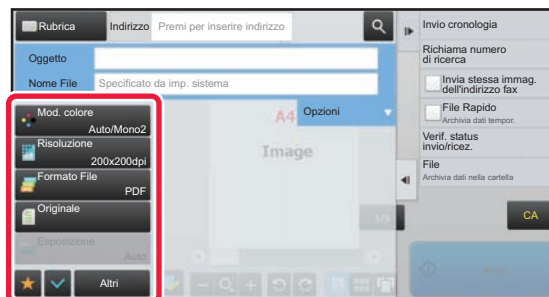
Rubrica
Indirizzo
Premi per inserire indirizzo
Oggetto
Nome File
Specificato da imp. sistema
Mod. colore
Auto/Mono2
Risoluzione
200x200dpi
Formato File
PDF
Originale
Esposizione
Auto
Altri
A4
Opzioni
Image
Invio cronologia
Richiama numero di ricerca
Invia stessa immag. dell'indirizzo fax
File Rapido
Archivia dati tempor.
Verif. status invio/ricez.
File
Archivia dati nella cartella
CA